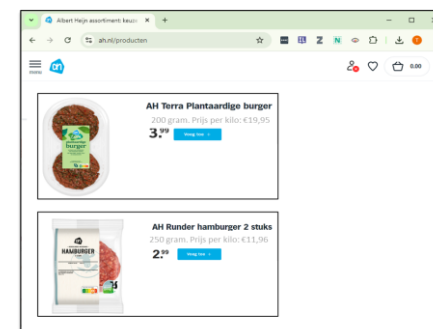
Albert Heijn assortiment: keuze ×
+
ah.nl/producten
menu
0.00

burger
AH Terra Plantaardige burger
200 gram. Prijs per kilo: €19,95
3.99
Voeg toe

HAMBURGER
AH Runder hamburger 2 stuks
250 gram. Prijs per kilo: €11,96
2.99
Voeg toe